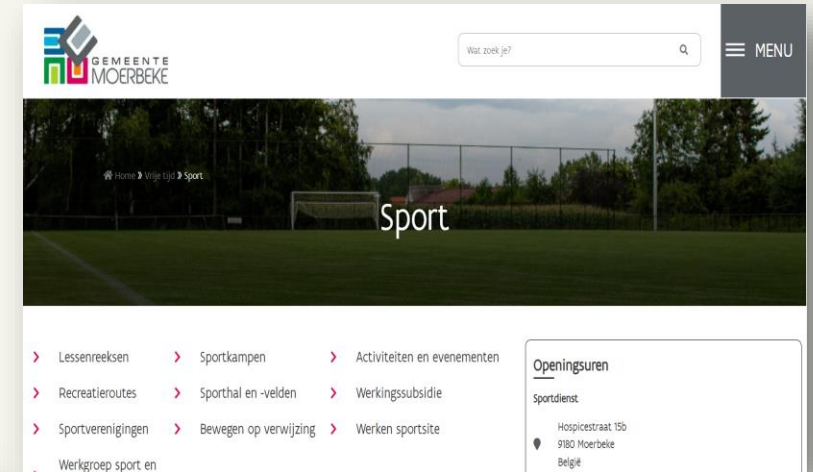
GEMEENTE
MOERBEKE

Wat zoek je?

MENU

Home » Vrije tijd » Sport

Sport

Lessenreeksen
Sportkampen
Activiteiten en evenementen
Recreatieroutes
Sporthal en -velden
Werkingssubsidie
Sportverenigingen
Bewegen op verwijzing
Werken sportsite
Werkgroep sport en

Openingsuren

Sportdienst

Hospicestraat 15b
9180 Moerbeke
België